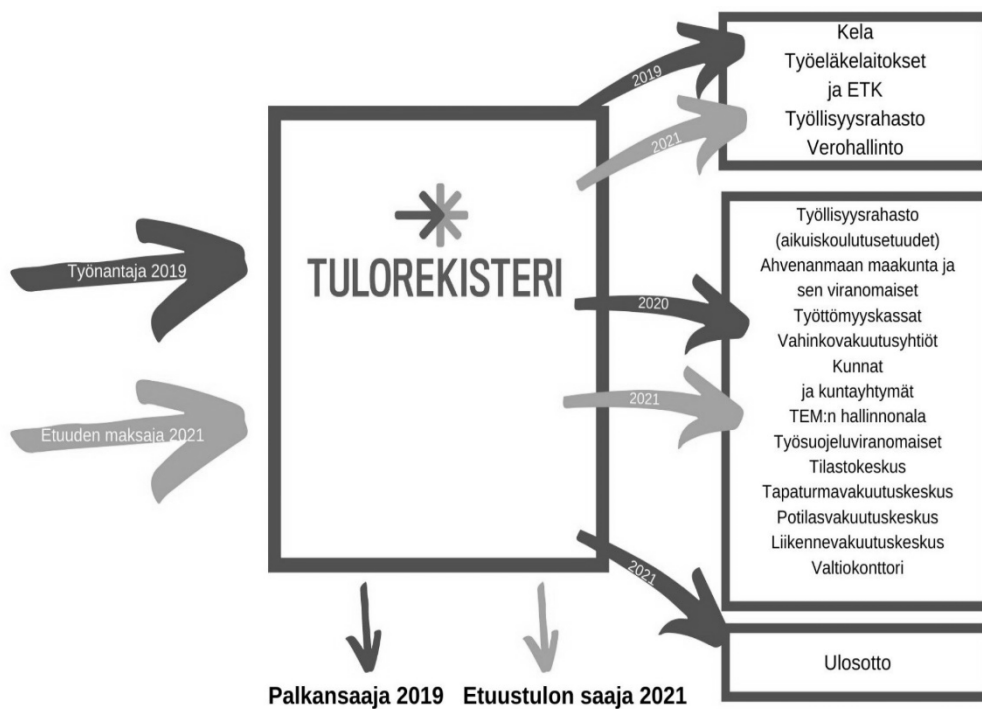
Työnantaja 2019

Etuuden maksaja 2021

TULOREKISTERI

2019

2021

Kela
Työeläkelaitokset
ja ETK
Työllisyysrahasto
Verohallinto

2020

2021

Työllisyysrahasto
(aikuiskoulutusetuudet)
Ahvenanmaan maakunta ja
sen viranomaiset
Työttömyyskassat
Vahinkovakuutusyhtiöt
Kunnat
ja kuntayhtymät
TEM:n hallinnonala
Työsuojeluviranomaiset
Tilastokeskus
Tapaturmavakuutuskeskus
Potilasvakuutuskeskus
Liikennevakuutuskeskus
Valtiokonttori

2021

Ulosotto

Palkansaaja 2019 Etuustulon saaja 2021